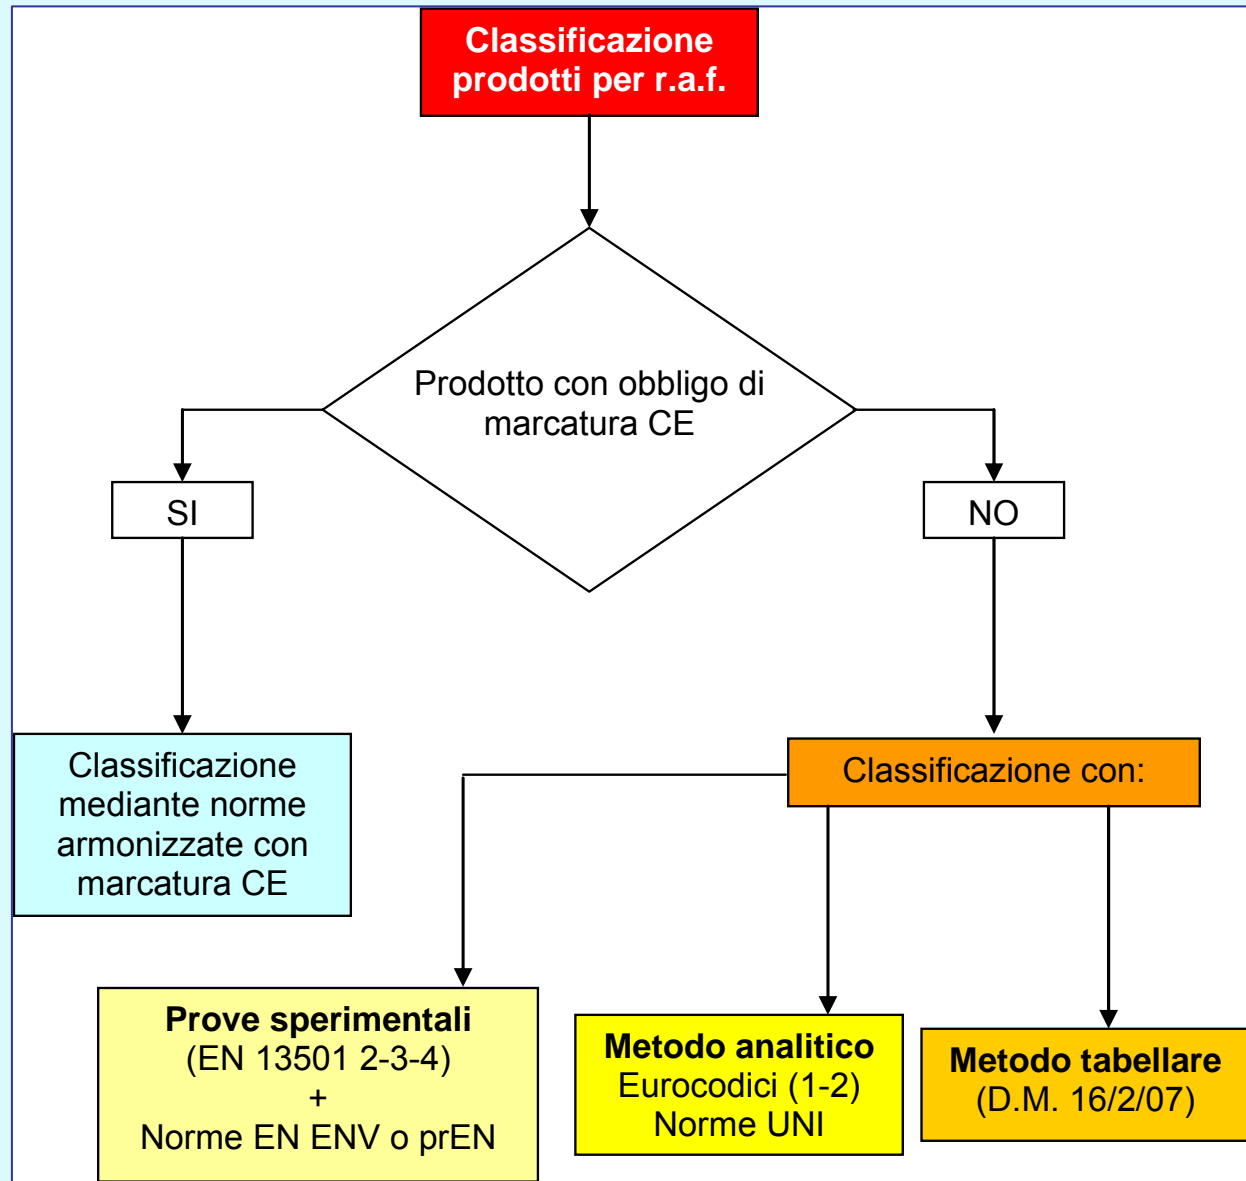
Classificazione prodotti per r.a.f.

Prodotto con obbligo di marcatura CE

SI

NO

Classificazione mediante norme armonizzate con marcatura CE

Classificazione con:

**Prove sperimentali**
(EN 13501 2-3-4)
+
Norme EN ENV o prEN

**Metodo analitico**
Eurocodici (1-2)
Norme UNI

**Metodo tabellare**
(D.M. 16/2/07)